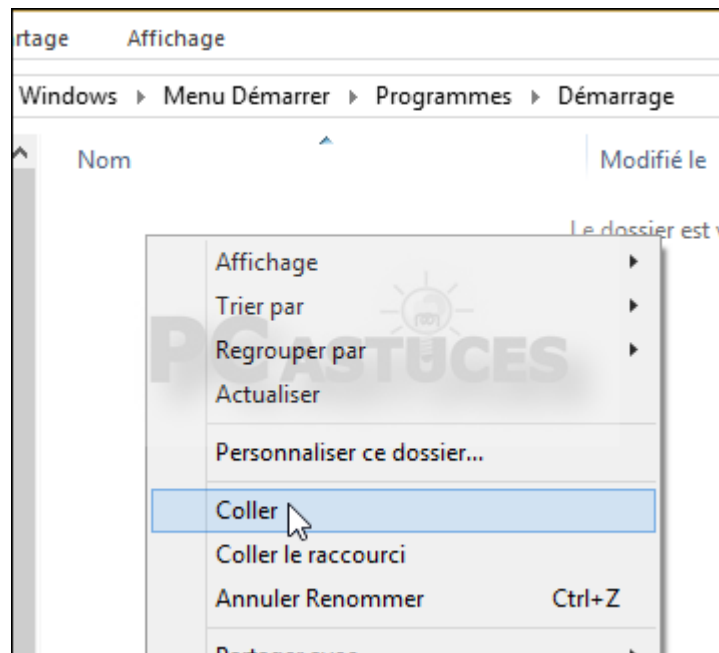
rtage Affichage

Windows ▸ Menu Démarrer ▸ Programmes ▸ Démarrage

Nom

Modifié le

Le dossier est v

Affichage
Trier par
Regrouper par
Actualiser

PC ASTUCES

Personnaliser ce dossier...

Coller
Coller le raccourci
Annuler Renommer Ctrl+Z

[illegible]